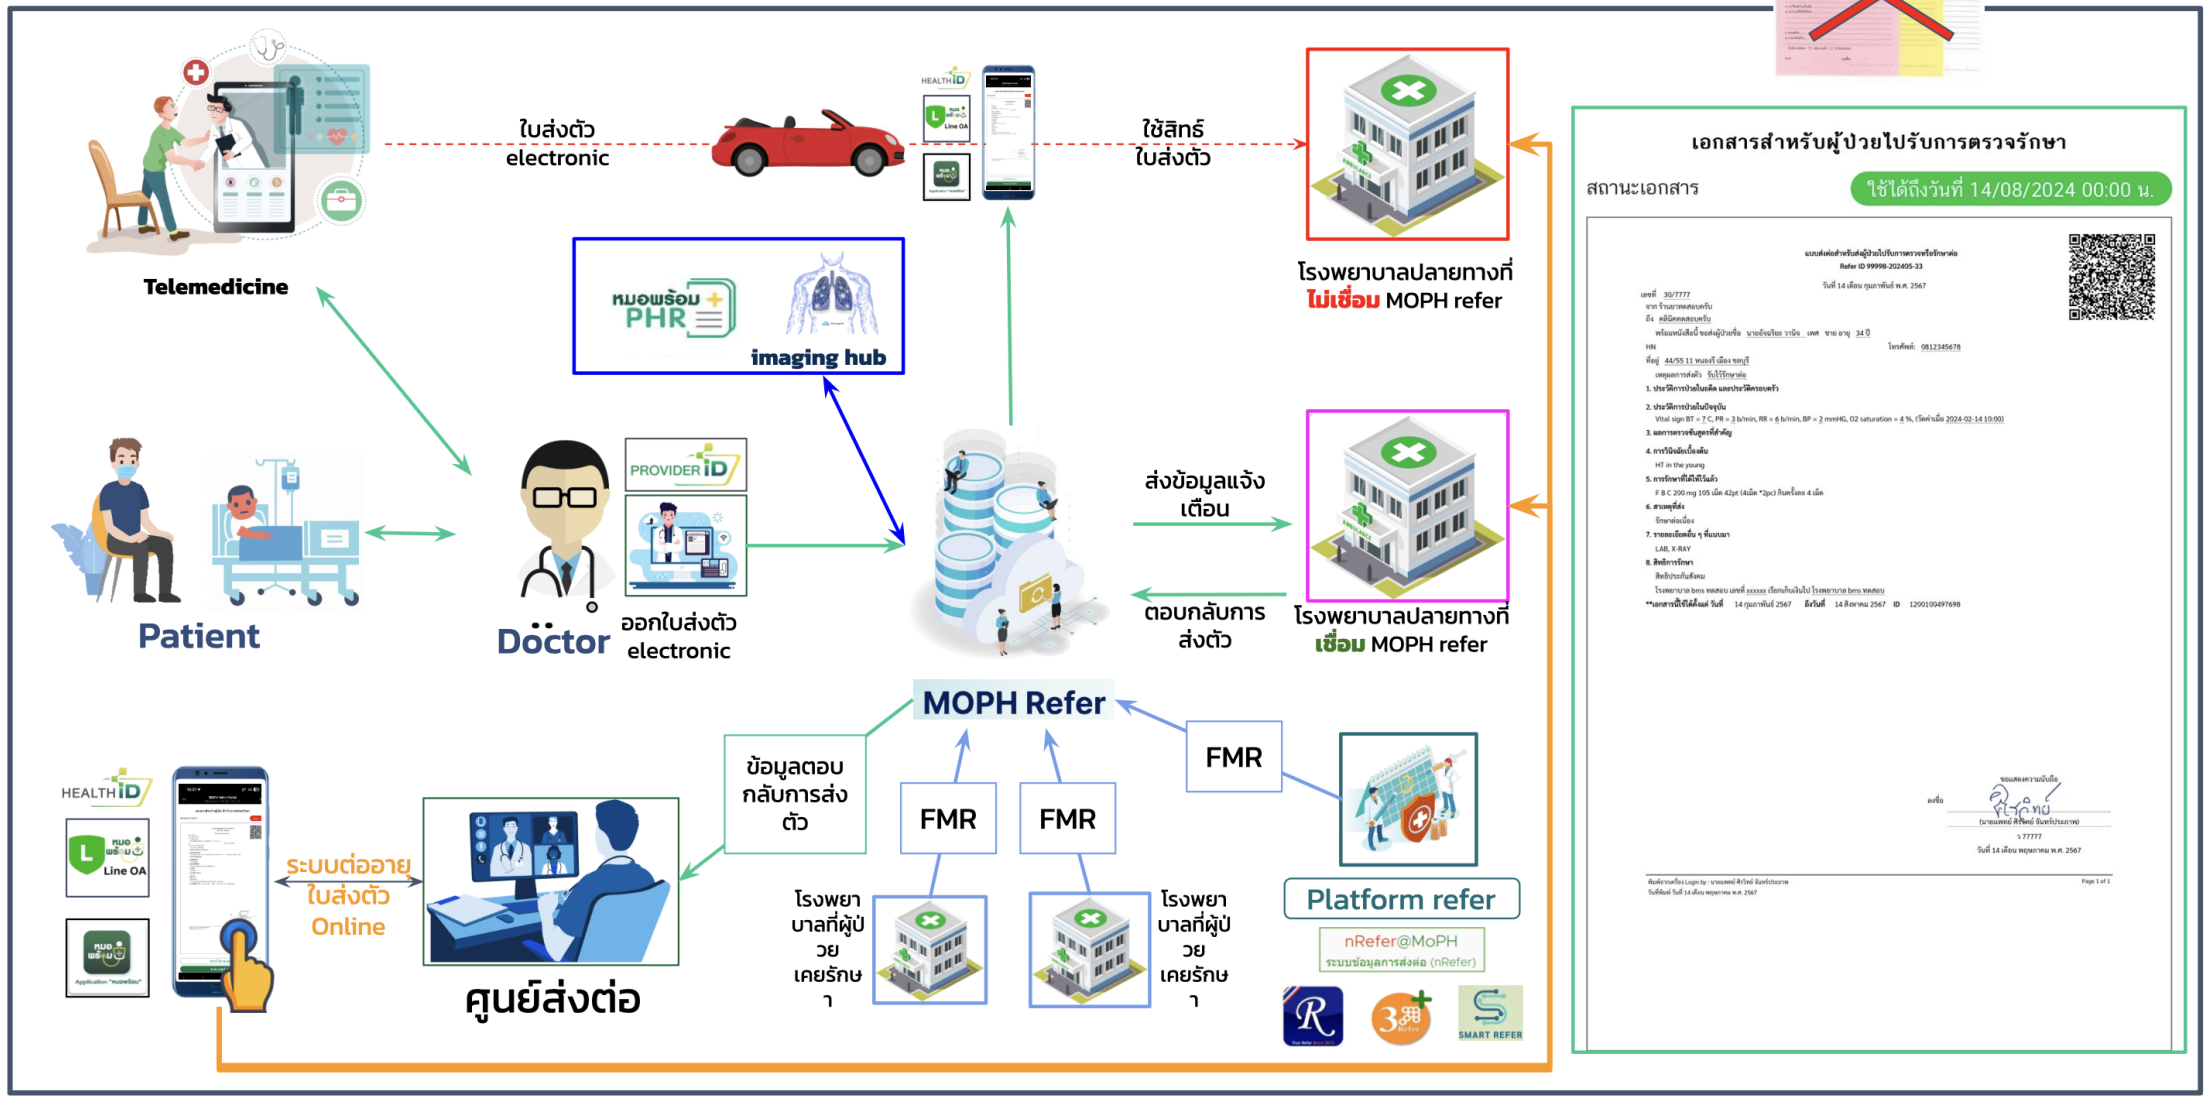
Telemedicine

ใบส่งตัว electronic

HEALTH iD

หมอพร้อม Line OA

ใช้สิทธ์ ใบส่งตัว

โรงพยาบาลปลายทางที่ ไม่เชื่อม MOPH refer

เอกสารสำหรับผู้ป่วยไปรับการตรวจรักษา

สถานะเอกสาร

ใช้ได้ถึงวันที่ 14/08/2024 00:00 น.

หมอพร้อม PHR

imaging hub

PROVIDER iD

Patient

Doctor

ออกใบส่งตัว electronic

ส่งข้อมูลแจ้งเตือน

ตอบกลับการส่งตัว

โรงพยาบาลปลายทางที่ เชื่อม MOPH refer

MOPH Refer

ข้อมูลตอบกลับการส่งตัว

FMR

FMR

FMR

HEALTH iD

หมอพร้อม Line OA

หมอพร้อม

ระบบต่ออายุใบส่งตัว Online

ศูนย์ส่งต่อ

โรงพยาบาลที่ผู้ป่วยเคยรักษา

โรงพยาบาลที่ผู้ป่วยเคยรักษา

Platform refer

nRefer@MoPH
ระบบข้อมูลการส่งต่อ (nRefer)

SMART REFER